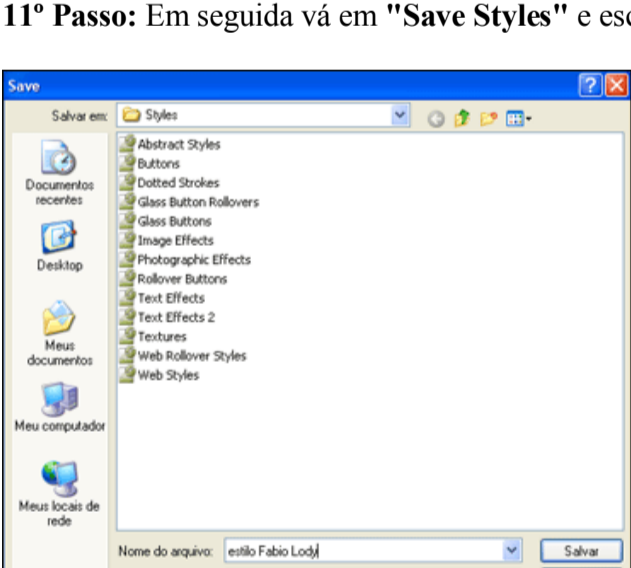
**11º Passo:** Em seguida vá em **"Save Styles"** e esc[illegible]

Save

Salvar em: Styles

Abstract Styles
Buttons
Dotted Strokes
Glass Button Rollovers
Glass Buttons
Image Effects
Photographic Effects
Rollover Buttons
Text Effects
Text Effects 2
Textures
Web Rollover Styles
Web Styles

Documentos recentes

Desktop

Meus documentos

Meu computador

Meus locais de rede

Nome do arquivo: estilo Fabio Lody

Salvar